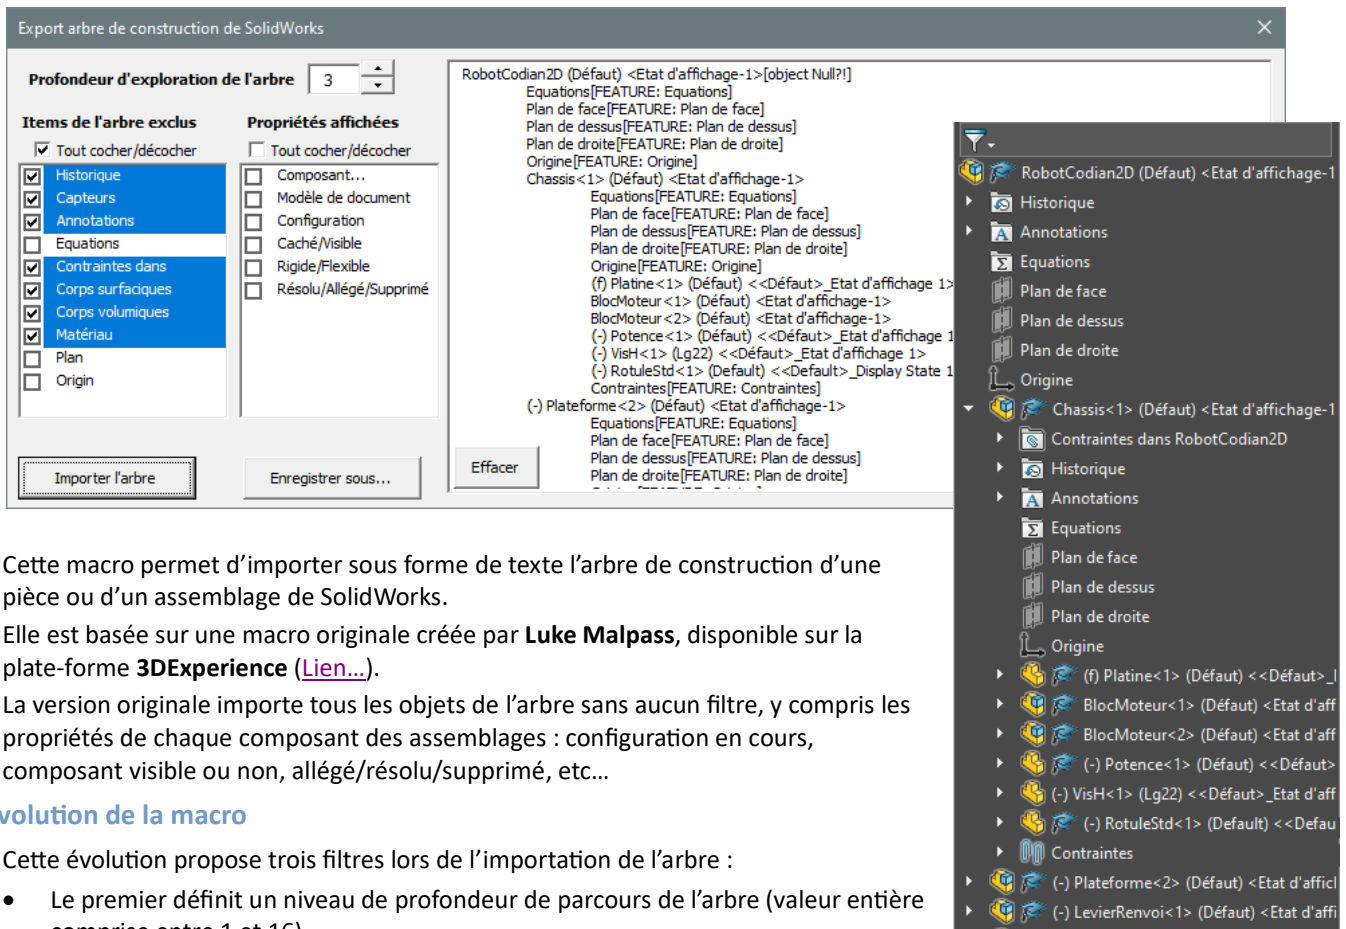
Export arbre de construction de SolidWorks

Profondeur d'exploration de l'arbre 3

Items de l'arbre exclus

Tout cocher/décocher

Historique
Capteurs
Annotations
Equations
Contraintes dans
Corps surfaciques
Corps volumiques
Matériau
Plan
Origin

Propriétés affichées

Tout cocher/décocher

Composant...
Modèle de document
Configuration
Caché/Visible
Rigide/Flexible
Résolu/Allégé/Supprimé

RobotCodian2D (Défaut) <Etat d'affichage-1>[object Null?!]
Equations[FEATURE: Equations]
Plan de face[FEATURE: Plan de face]
Plan de dessus[FEATURE: Plan de dessus]
Plan de droite[FEATURE: Plan de droite]
Origine[FEATURE: Origine]
Chassis<1> (Défaut) <Etat d'affichage-1>
Equations[FEATURE: Equations]
Plan de face[FEATURE: Plan de face]
Plan de dessus[FEATURE: Plan de dessus]
Plan de droite[FEATURE: Plan de droite]
Origine[FEATURE: Origine]
(f) Platine<1> (Défaut) <<Défaut>_Etat d'affichage 1>
BlocMoteur<1> (Défaut) <Etat d'affichage-1>
BlocMoteur<2> (Défaut) <Etat d'affichage-1>
(-) Potence<1> (Défaut) <<Défaut>_Etat d'affichage 1
(-) VisH<1> (Lg22) <<Défaut>_Etat d'affichage 1>
(-) RotuleStd<1> (Default) <<Default>_Display State 1
Contraintes[FEATURE: Contraintes]
(-) Plateforme<2> (Défaut) <Etat d'affichage-1>
Equations[FEATURE: Equations]
Plan de face[FEATURE: Plan de face]
Plan de dessus[FEATURE: Plan de dessus]
Plan de droite[FEATURE: Plan de droite]

Importer l'arbre
Enregistrer sous...
Effacer

RobotCodian2D (Défaut) <Etat d'affichage-1
Historique
Annotations
Equations
Plan de face
Plan de dessus
Plan de droite
Origine
Chassis<1> (Défaut) <Etat d'affichage-1
Contraintes dans RobotCodian2D
Historique
Annotations
Equations
Plan de face
Plan de dessus
Plan de droite
Origine
(f) Platine<1> (Défaut) <<Défaut>_I
BlocMoteur<1> (Défaut) <Etat d'aff
BlocMoteur<2> (Défaut) <Etat d'aff
(-) Potence<1> (Défaut) <<Défaut>
(-) VisH<1> (Lg22) <<Défaut>_Etat d'aff
(-) RotuleStd<1> (Default) <<Defau
Contraintes
(-) Plateforme<2> (Défaut) <Etat d'affic
(-) LevierRenvoi<1> (Défaut) <Etat d'affi

Cette macro permet d'importer sous forme de texte l'arbre de construction d'une pièce ou d'un assemblage de SolidWorks.

Elle est basée sur une macro originale créée par **Luke Malpass**, disponible sur la plate-forme **3DExperience** (Lien...).

La version originale importe tous les objets de l'arbre sans aucun filtre, y compris les propriétés de chaque composant des assemblages : configuration en cours, composant visible ou non, allégé/résolu/supprimé, etc...

volution de la macro

Cette évolution propose trois filtres lors de l'importation de l'arbre :

• Le premier définit un niveau de profondeur de parcours de l'arbre (valeur entière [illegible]